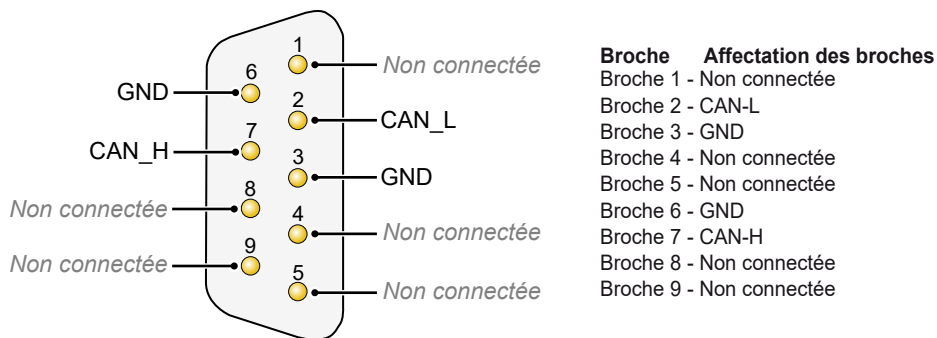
GND
6
CAN_H
7
Non connectée
8
Non connectée
9
1
Non connectée
2
CAN_L
3
GND
4
Non connectée
5
Non connectée

| Broche | Affectation des broches |
|---|---|

Broche 1 - Non connectée
Broche 2 - CAN-L
Broche 3 - GND
Broche 4 - Non connectée
Broche 5 - Non connectée
Broche 6 - GND
Broche 7 - CAN-H
Broche 8 - Non connectée
Broche 9 - Non connectée